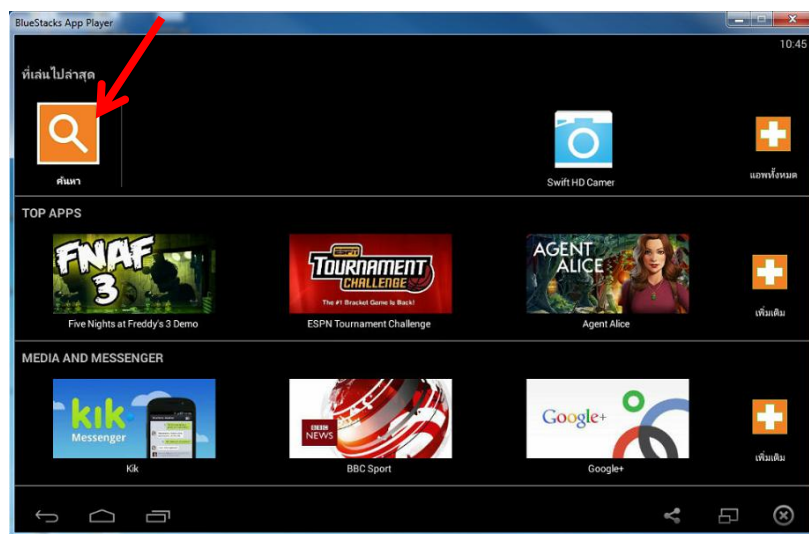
BlueStacks App Player

10:45

ที่เล่นไปล่าสุด

ค้นหา

Swift HD Camer

แอพทั้งหมด

TOP APPS

FNAF 3

Five Nights at Freddy's 3 Demo

ESPN TOURNAMENT CHALLENGE
The #1 Bracket Game is Back!

ESPN Tournament Challenge

AGENT ALICE

Agent Alice

เพิ่มเติม

MEDIA AND MESSENGER

kik Messenger

Kik

BBC NEWS

BBC Sport

Google+

Google+

เพิ่มเติม